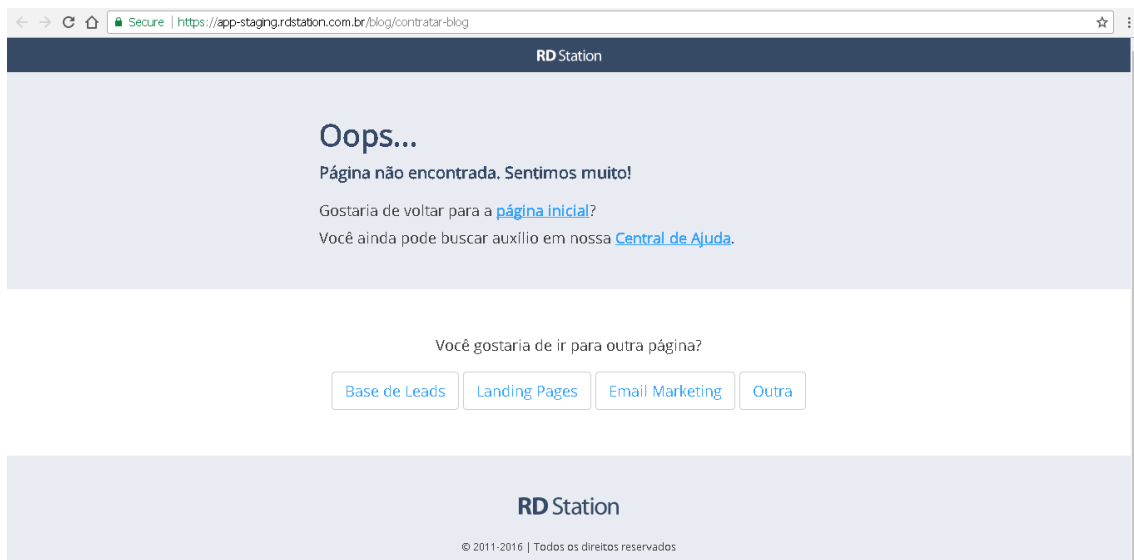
Secure | https://app-staging.rdstation.com.br/blog/contratar-blog

RD Station

Oops...

Página não encontrada. Sentimos muito!

Gostaria de voltar para a página inicial?
Você ainda pode buscar auxílio em nossa Central de Ajuda.

Você gostaria de ir para outra página?

Base de Leads | Landing Pages | Email Marketing | Outra

RD Station

© 2011-2016 | Todos os direitos reservados